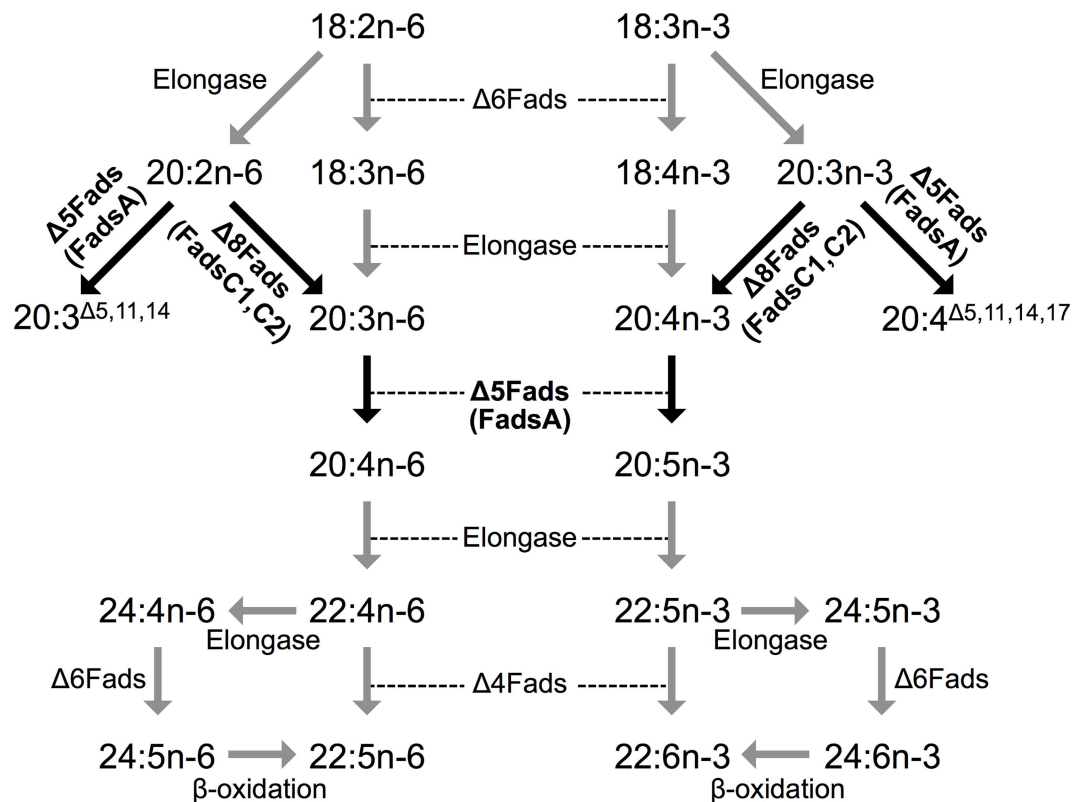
18:2n-6

18:3n-3

Elongase

Δ6Fads

Elongase

20:2n-6

18:3n-6

18:4n-3

20:3n-3

Δ5Fads (FadsA)

Δ8Fads (FadsC1,C2)

Elongase

Δ8Fads (FadsC1,C2)

Δ5Fads (FadsA)

$20:3^{\Delta5,11,14}$

20:3n-6

20:4n-3

$20:4^{\Delta5,11,14,17}$

Δ5Fads (FadsA)

20:4n-6

20:5n-3

Elongase

24:4n-6

22:4n-6

22:5n-3

24:5n-3

Elongase

Elongase

Δ6Fads

Δ4Fads

Δ6Fads

24:5n-6

22:5n-6

22:6n-3

24:6n-3

β-oxidation

β-oxidation